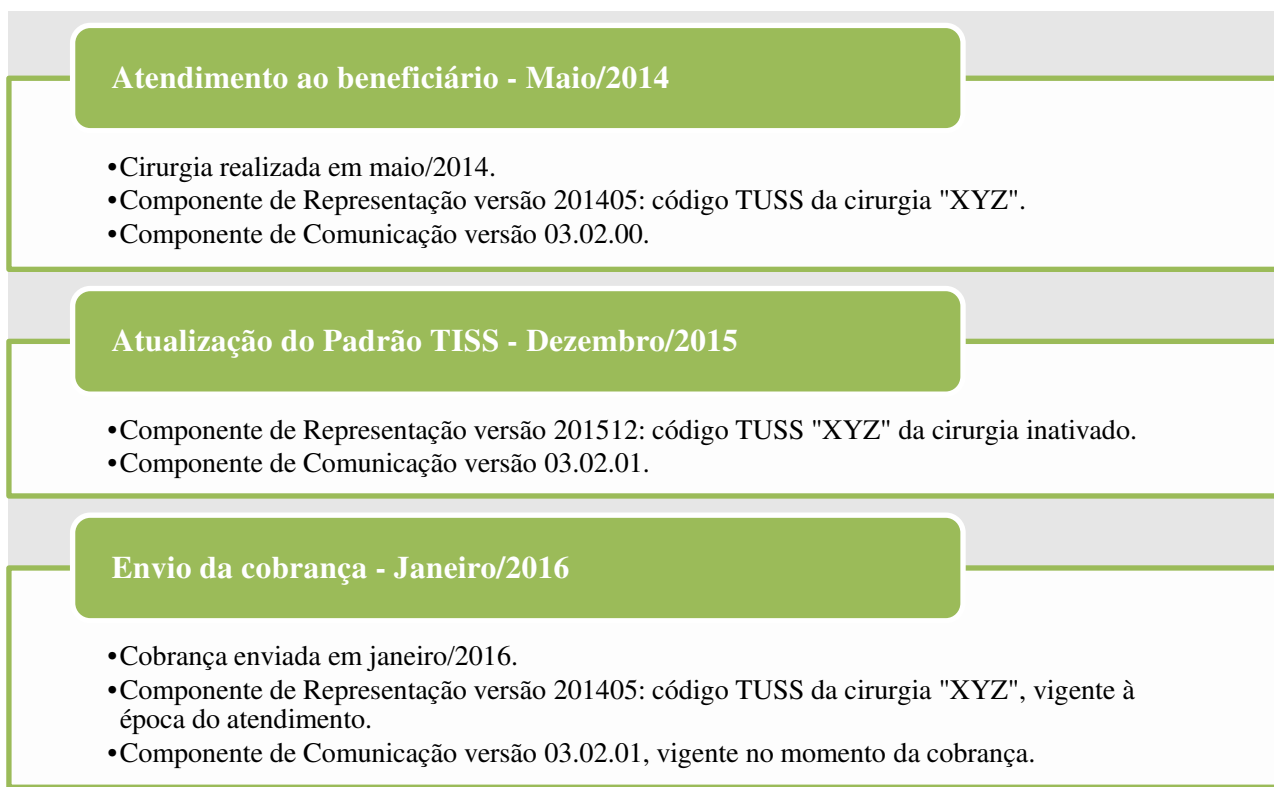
Atendimento ao beneficiário - Maio/2014

•Cirurgia realizada em maio/2014.
•Componente de Representação versão 201405: código TUSS da cirurgia "XYZ".
•Componente de Comunicação versão 03.02.00.

Atualização do Padrão TISS - Dezembro/2015

•Componente de Representação versão 201512: código TUSS "XYZ" da cirurgia inativado.
•Componente de Comunicação versão 03.02.01.

Envio da cobrança - Janeiro/2016

•Cobrança enviada em janeiro/2016.
•Componente de Representação versão 201405: código TUSS da cirurgia "XYZ", vigente à época do atendimento.
•Componente de Comunicação versão 03.02.01, vigente no momento da cobrança.